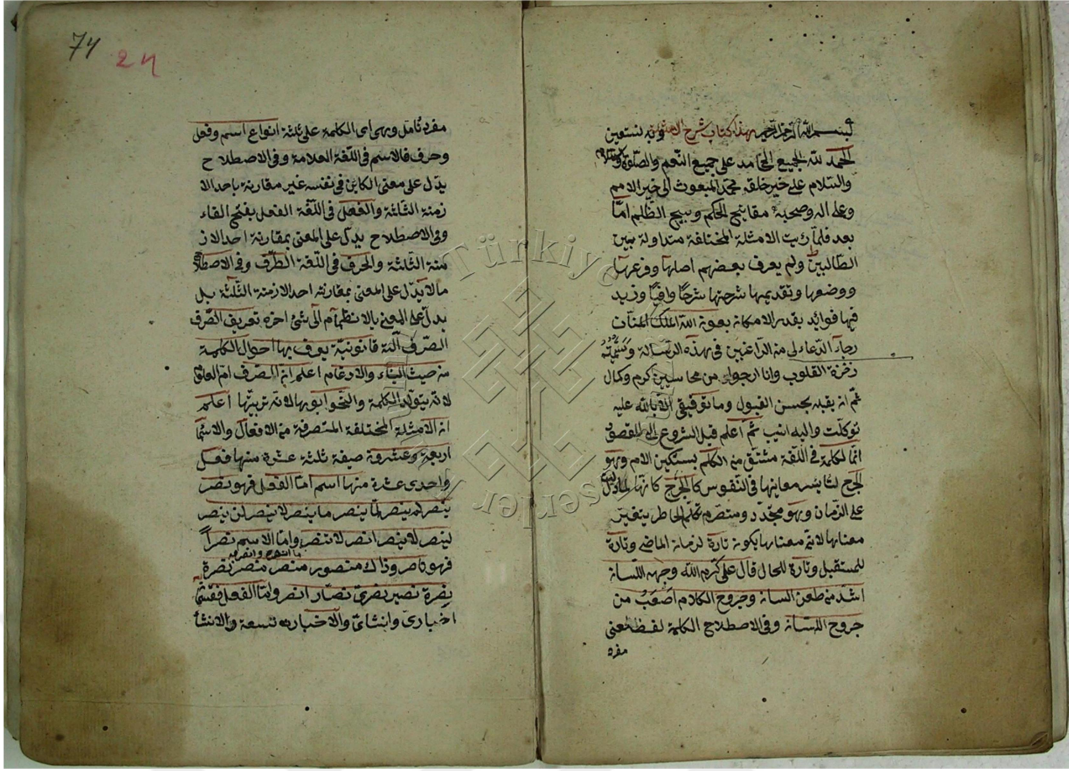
بسم الله الرحمن الرحيم هذا كتاب شرح العزوية نستعين

الحمد لله الجميع الحامد على جميع النعم والصلوة والسلام على خير خلقه محمد المبعوث الى خير الامم وعلى آله وصحبه مفاتيح الحكم ومصابيح الظلم اما بعد فلما رأيت الامثلة المختلفة متداولة بين الطالبين ولم يعرف بعضهم اصلها وفرعها ووضعها وتقديمها شرحتها شرحا وافيا وزيد فيها فوائد بقدر الامكان بعون الله الملك المنان رجاء التعالى من الراغبين في هذه الرسالة وتنبيه دفتر القلوب وانا ارجو من مطالعها كرم وكمال ثم انه يقيد بحسن القبول وما توفيقي الا بالله عليه توكلت واليه انيب ثم اعلم قبل الشروع الى المقصود ان الكلمة في اللغة مشتق من الكلم بسكون اللام وهو الجرح لتاثير معانيها في النفوس كالجرح كما انه لا يدل على الزمان وهو مجرد ومنصرم بحيث لا فط بتغير معناها لانه معنا يكون تارة لزمان الماضي وتارة للمستقبل وتارة للحال قال علي كرم الله وجهه اللسان اشد من طعن السنان وجروح الكلام اصعب من جروح السنان وفي الاصطلاح الكلمة لفظ وضع

مفرد

71 24

مفرد تأمل وهي اي الكلمة على ثلثة انواع اسم وفعل وحرف فالاسم في اللغة العلامة وفي الاصطلاح يدل على معنى الكائن في نفسه غير مقارنة باحد الازمنة الثلثة والفعل في اللغة الفعل بفتح الفاء وفي الاصطلاح يدل على المعنى بمقارنة احد الازمنة الثلثة والحرف في اللغة الطرف وفي الاصطلاح ما لا يدل على المعنى بمقارنة احد الازمنة الثلثة بل يدل على المعنى بالانضمام الى شيء اخر تعريف الصرف الصرف في اللغة فانونية يعرف بها احوال الكلمة من حيث البناء والاعلال ثم اعلم ان الصرف ام العلوم لانه يتولد الكلمة والنحو ابوها لانه يربيها اعلم ان الامثلة المختلفة المتصرفة من الافعال والاسماء اربعة وعشرون صيغة ثلثة عشر منها فعل واحدى عشرة منها اسم اما الفعل فهو نصر ينصر لم ينصر لما ينصر ما ينصر لا ينصر لن ينصر لينصر لا ينصر انصر لا تنصر واما الاسم نصرا فهو ناصر وذاك منصور منصر منصر نصرة بنصرة نصير نصري نصار انصر واما الفعل فقسمان اخباري وانشائي واما الاخبار تسعة والانشاء